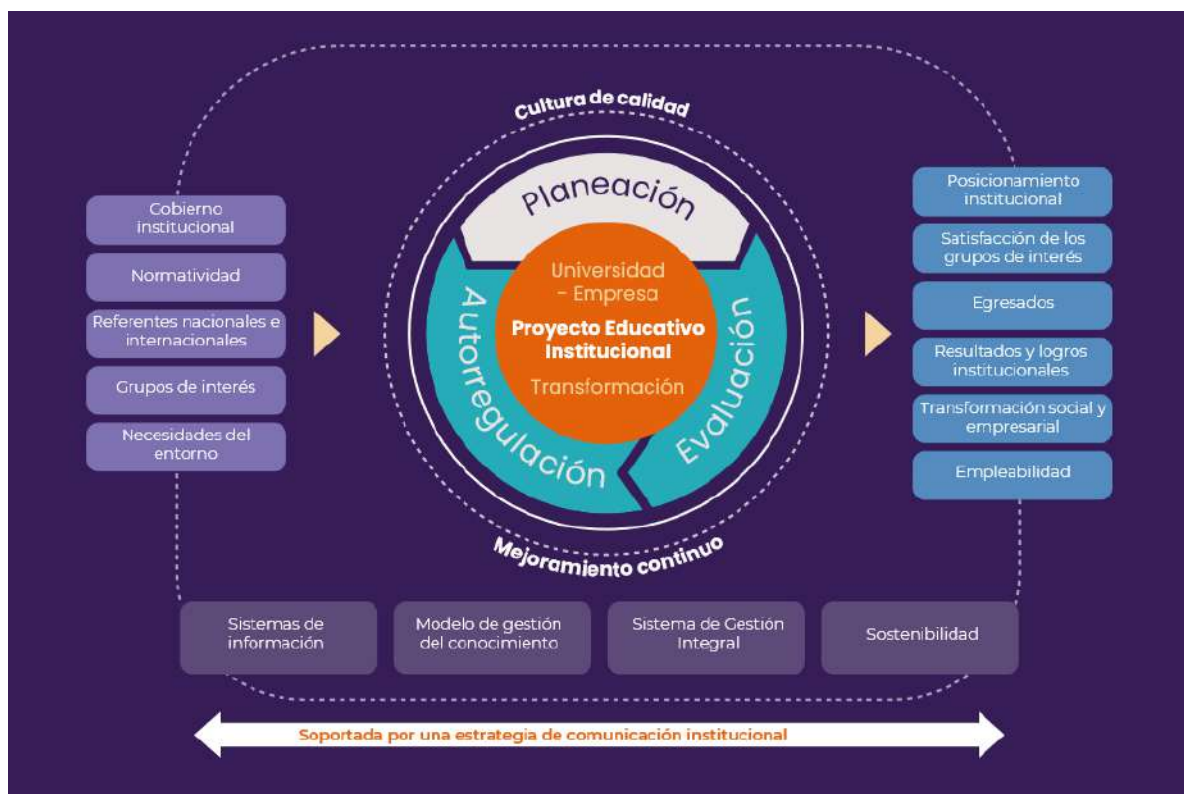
Cultura de calidad

Cobierno institucional

Normatividad

Referentes nacionales e internacionales

Grupos de interés

Necesidades del entorno

Planeación

Autorregulación

Evaluación

Universidad - Empresa

Proyecto Educativo Institucional

Transformación

Mejoramiento continuo

Posicionamiento institucional

Satisfacción de los grupos de interés

Egresados

Resultados y logros institucionales

Transformación social y empresarial

Empleabilidad

Sistemas de información

Modelo de gestión del conocimiento

Sistema de Gestión Integral

Sostenibilidad

Soportada por una estrategia de comunicación institucional